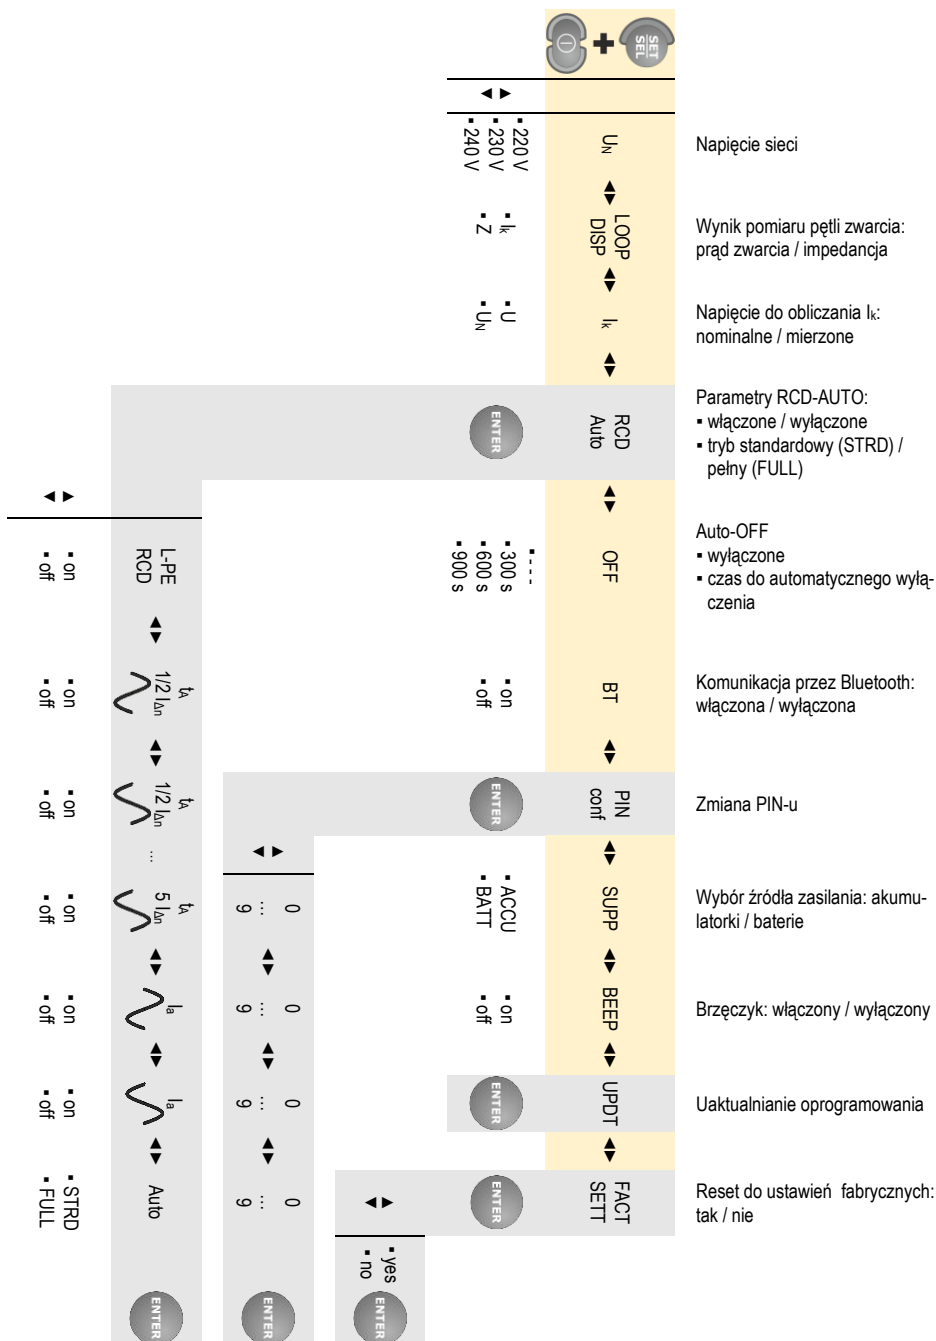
SET SEL

◄►

$U_N$
▪ 220 V
▪ 230 V
▪ 240 V

Napięcie sieci

LOOP DISP
▪ $I_k$
▪ Z

Wynik pomiaru pętli zwarcia: prąd zwarcia / impedancja

$I_k$
▪ U
▪ $U_N$

Napięcie do obliczania $I_k$: nominalne / mierzone

RCD Auto
ENTER

Parametry RCD-AUTO:
▪ włączone / wyłączone
▪ tryb standardowy (STRD) / pełny (FULL)

OFF
▪ - - -
▪ 300 s
▪ 600 s
▪ 900 s

Auto-OFF
▪ wyłączone
▪ czas do automatycznego wyłączenia

BT
▪ on
▪ off

Komunikacja przez Bluetooth: włączona / wyłączona

PIN conf
ENTER

Zmiana PIN-u

SUPP
▪ ACCU
▪ BATT

Wybór źródła zasilania: akumulatorki / baterie

BEEP
▪ on
▪ off

Brzęczyk: włączony / wyłączony

UPDT
ENTER

Uaktualnianie oprogramowania

FACT SETT
ENTER

Reset do ustawień fabrycznych: tak / nie

◄►
▪ yes
▪ no
ENTER

◄►
0 ... 9
0 ... 9
0 ... 9
0 ... 9
ENTER

◄►
L-PE RCD
▪ on
▪ off

$t_A$ 1/2 $I_{\Delta n}$
▪ on
▪ off

$t_A$ 1/2 $I_{\Delta n}$
▪ on
▪ off

...

$t_A$ 5 $I_{\Delta n}$
▪ on
▪ off

$I_a$
▪ on
▪ off

$I_a$
▪ on
▪ off

Auto
▪ STRD
▪ FULL
ENTER